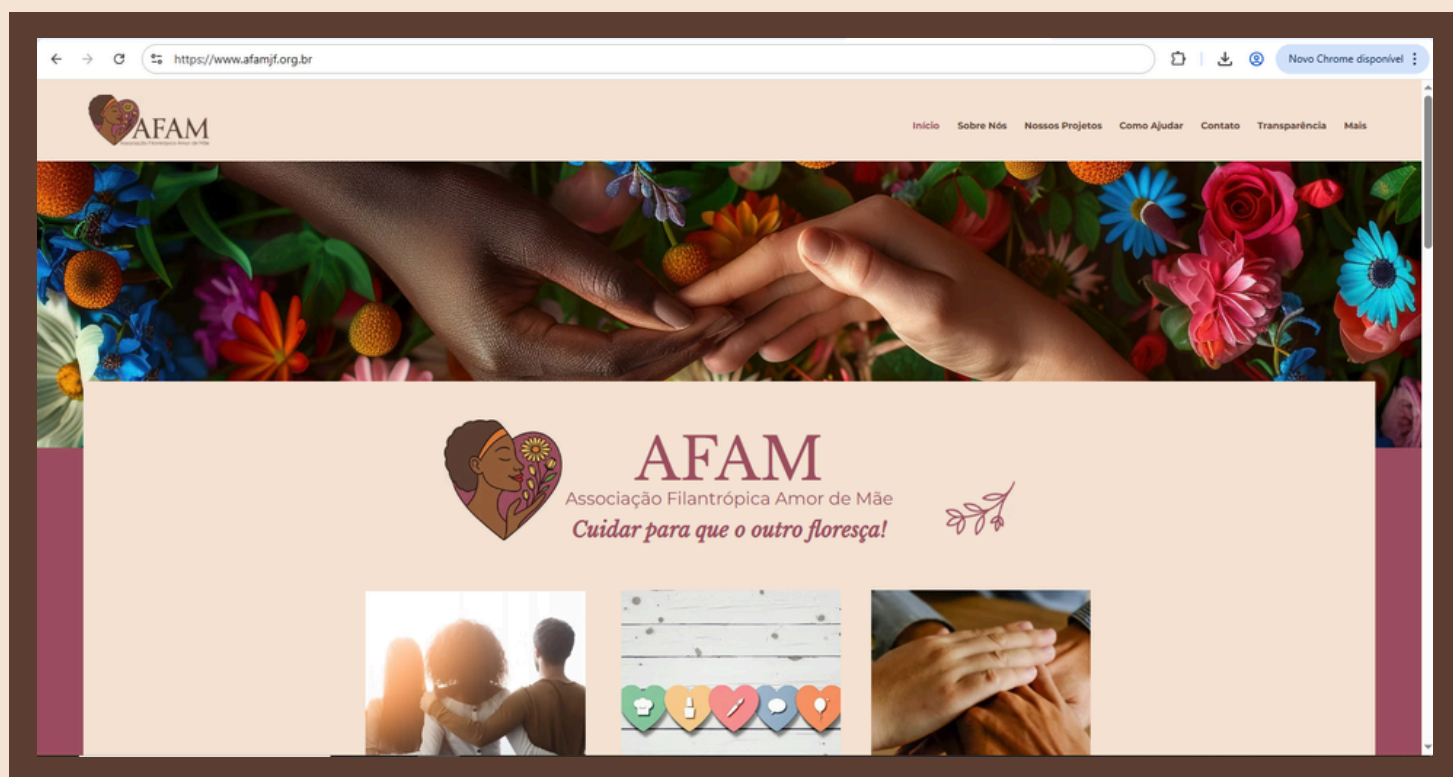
https://www.afamjf.org.br

Novo Chrome disponível

AFAM
Associação Filantrópica Amor de Mãe

Início Sobre Nós Nossos Projetos Como Ajudar Contato Transparência Mais

AFAM
Associação Filantrópica Amor de Mãe
Cuidar para que o outro floresça!